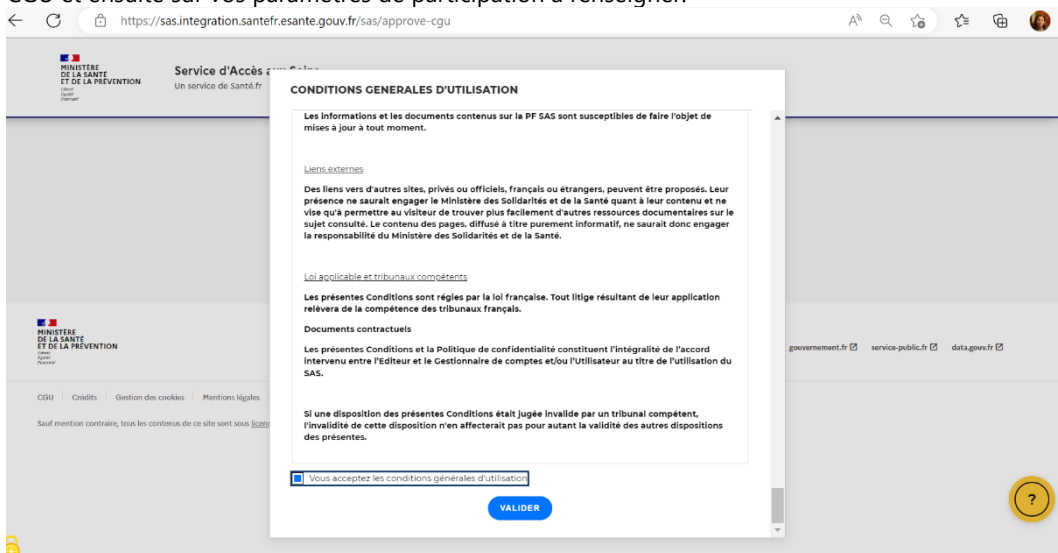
CGU et ensuite sur vos paramètres de participation à renseigner.

https://sas.integration.santefr.esante.gouv.fr/sas/approve-cgu

MINISTÈRE DE LA SANTÉ ET DE LA PRÉVENTION
Liberté Égalité Fraternité

Service d'Accès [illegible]
Un service de Santé.fr

CONDITIONS GENERALES D'UTILISATION

Les informations et les documents contenus sur la PF SAS sont susceptibles de faire l'objet de mises à jour à tout moment.

Liens externes

Des liens vers d'autres sites, privés ou officiels, français ou étrangers, peuvent être proposés. Leur présence ne saurait engager le Ministère des Solidarités et de la Santé quant à leur contenu et ne vise qu'à permettre au visiteur de trouver plus facilement d'autres ressources documentaires sur le sujet consulté. Le contenu des pages, diffusé à titre purement informatif, ne saurait donc engager la responsabilité du Ministère des Solidarités et de la Santé.

Loi applicable et tribunaux compétents

Les présentes Conditions sont régies par la loi française. Tout litige résultant de leur application relèvera de la compétence des tribunaux français.

Documents contractuels

Les présentes Conditions et la Politique de confidentialité constituent l'intégralité de l'accord intervenu entre l'Editeur et le Gestionnaire de comptes et/ou l'Utilisateur au titre de l'utilisation du SAS.

Si une disposition des présentes Conditions était jugée invalide par un tribunal compétent, l'invalidité de cette disposition n'en affecterait pas pour autant la validité des autres dispositions des présentes.

Vous acceptez les conditions générales d'utilisation

VALIDER

MINISTÈRE DE LA SANTÉ ET DE LA PRÉVENTION
Liberté Égalité Fraternité

gouvernement.fr   service-public.fr   data.gouv.fr

CGU | Crédits | Gestion des cookies | Mentions légales

Sauf mention contraire, tous les contenus de ce site sont sous licen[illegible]

?